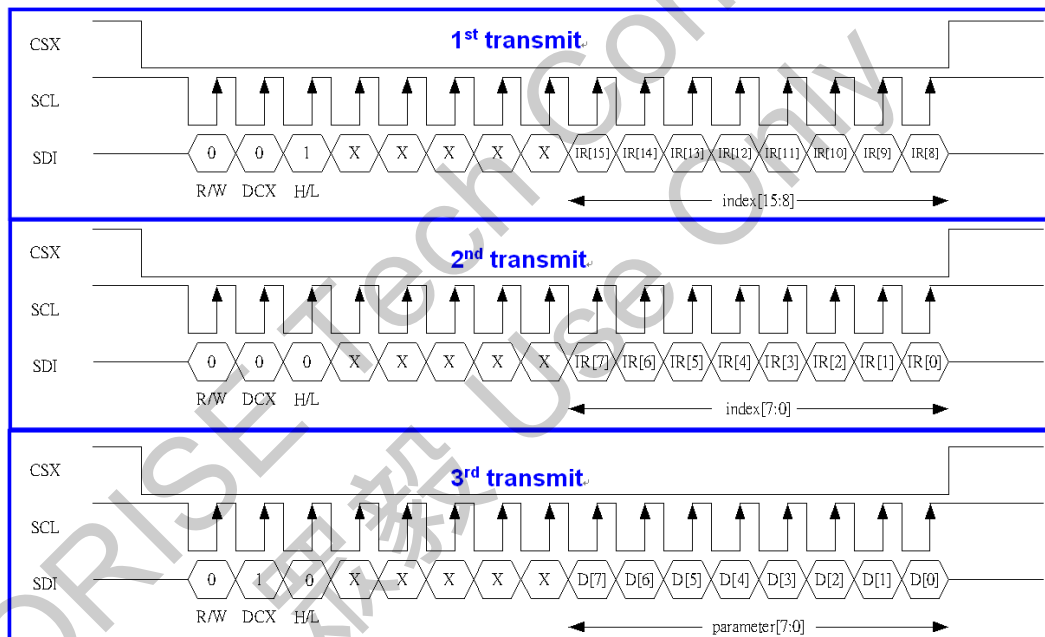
CSX
1$^{st}$ transmit
SCL
SDI
0 0 1 X X X X X IR[15] IR[14] IR[13] IR[12] IR[11] IR[10] IR[9] IR[8]
R/W DCX H/L
index[15:8]

CSX
2$^{nd}$ transmit
SCL
SDI
0 0 0 X X X X X IR[7] IR[6] IR[5] IR[4] IR[3] IR[2] IR[1] IR[0]
R/W DCX H/L
index[7:0]

CSX
3$^{rd}$ transmit
SCL
SDI
0 1 0 X X X X X D[7] D[6] D[5] D[4] D[3] D[2] D[1] D[0]
R/W DCX H/L
parameter[7:0]

ORISE Tech Co. 旭景 Use Only